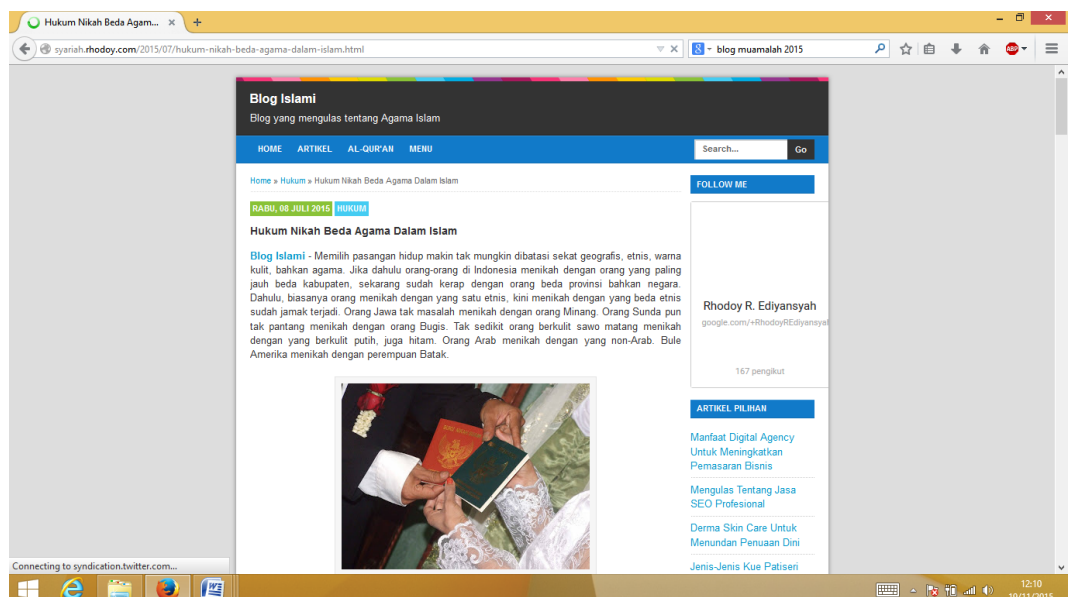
Hukum Nikah Beda Agam... ×

syariah.rhodoy.com/2015/07/hukum-nikah-beda-agama-dalam-islam.html

blog muamalah 2015

Blog Islami

Blog yang mengulas tentang Agama Islam

HOME ARTIKEL AL-QUR'AN MENU

Search... Go

Home » Hukum » Hukum Nikah Beda Agama Dalam Islam

RABU, 08 JULI 2015 HUKUM

Hukum Nikah Beda Agama Dalam Islam

Blog Islami - Memilih pasangan hidup makin tak mungkin dibatasi sekat geografis, etnis, warna kulit, bahkan agama. Jika dahulu orang-orang di Indonesia menikah dengan orang yang paling jauh beda kabupaten, sekarang sudah kerap dengan orang beda provinsi bahkan negara. Dahulu, biasanya orang menikah dengan yang satu etnis, kini menikah dengan yang beda etnis sudah jamak terjadi. Orang Jawa tak masalah menikah dengan orang Minang. Orang Sunda pun tak pantang menikah dengan orang Bugis. Tak sedikit orang berkulit sawo matang menikah dengan yang berkulit putih, juga hitam. Orang Arab menikah dengan yang non-Arab. Bule Amerika menikah dengan perempuan Batak.

FOLLOW ME

Rhodoy R. Ediyansyah

google.com/+RhodoyREdiyansyah

167 pengikut

ARTIKEL PILIHAN

Manfaat Digital Agency Untuk Meningkatkan Pemasaran Bisnis

Mengulas Tentang Jasa SEO Profesional

Derma Skin Care Untuk Menundan Penuaan Dini

Jenis-Jenis Kue Patiseri

Connecting to syndication.twitter.com...

12:10
10/11/2015